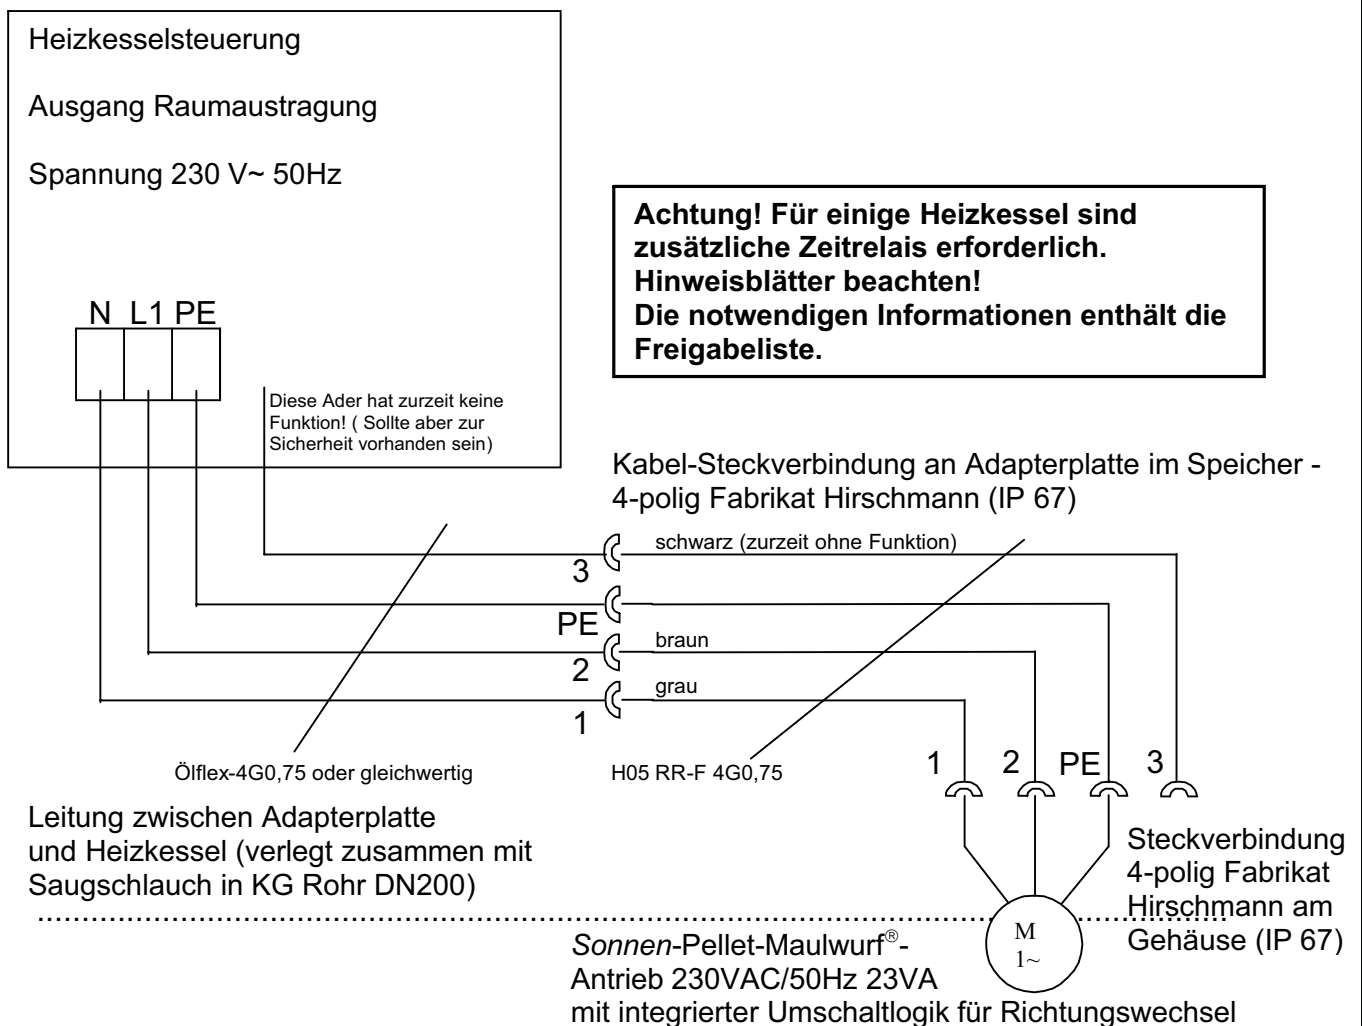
Heizkesselsteuerung

Ausgang Raumaustragung

Spannung 230 V~ 50Hz

N L1 PE

Achtung! Für einige Heizkessel sind zusätzliche Zeitrelais erforderlich. Hinweisblätter beachten! Die notwendigen Informationen enthält die Freigabeliste.

Diese Ader hat zurzeit keine Funktion! ( Sollte aber zur Sicherheit vorhanden sein)

Kabel-Steckverbindung an Adapterplatte im Speicher - 4-polig Fabrikat Hirschmann (IP 67)

schwarz (zurzeit ohne Funktion)

3

PE

braun

2

grau

1

Ölflex-4G0,75 oder gleichwertig

H05 RR-F 4G0,75

1 2 PE 3

Leitung zwischen Adapterplatte und Heizkessel (verlegt zusammen mit Saugschlauch in KG Rohr DN200)

Steckverbindung 4-polig Fabrikat Hirschmann am Gehäuse (IP 67)

M
1~

*Sonnen*-Pellet-Maulwurf®-Antrieb 230VAC/50Hz 23VA mit integrierter Umschaltlogik für Richtungswechsel